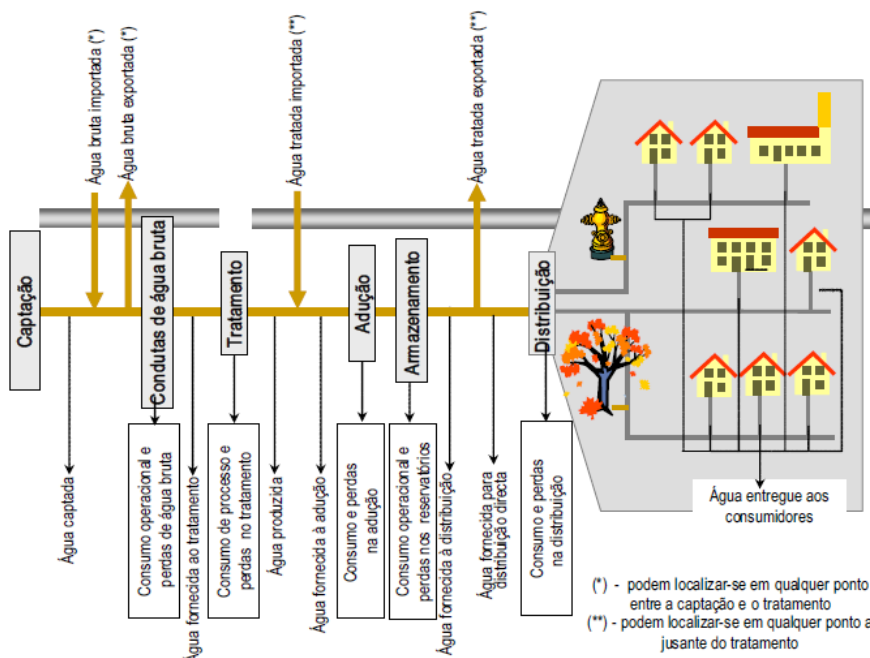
Água bruta importada (*)
Água bruta exportada (*)
Água tratada importada (**)
Água tratada exportada (**)

Captação
Condutas de água bruta
Tratamento
Adução
Armazenamento
Distribuição

Água captada
Consumo operacional e perdas de água bruta
Água fornecida ao tratamento
Consumo de processo e perdas no tratamento
Água produzida
Água fornecida à adução
Consumo e perdas na adução
Consumo operacional e perdas nos reservatórios
Água fornecida à distribuição
Água fornecida para distribuição directa
Consumo e perdas na distribuição

Água entregue aos consumidores

(*) - podem localizar-se em qualquer ponto entre a captação e o tratamento
(**) - podem localizar-se em qualquer ponto a jusante do tratamento